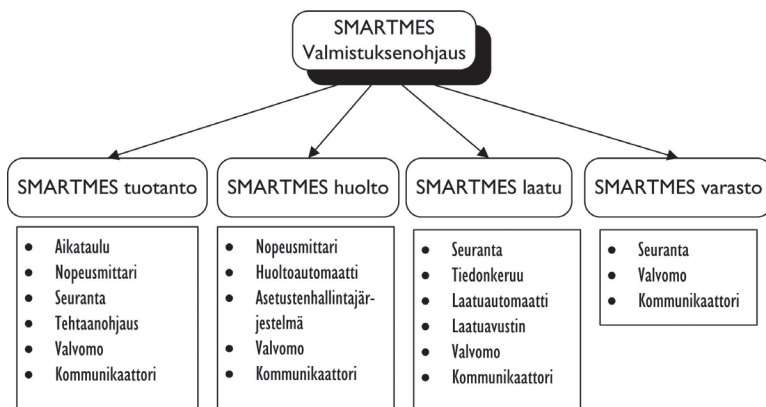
SMARTMES
Valmistuksenohjaus

SMARTMES tuotanto

- Aikataulu
- Nopeusmittari
- Seuranta
- Tehtaanohjaus
- Valvomo
- Kommunikaattori

SMARTMES huolto

- Nopeusmittari
- Huoltoautomaatti
- Asetustenhallintajärjestelmä
- Valvomo
- Kommunikaattori

SMARTMES laatu

- Seuranta
- Tiedonkeruu
- Laatuautomaatti
- Laatuavustin
- Valvomo
- Kommunikaattori

SMARTMES varasto

- Seuranta
- Valvomo
- Kommunikaattori